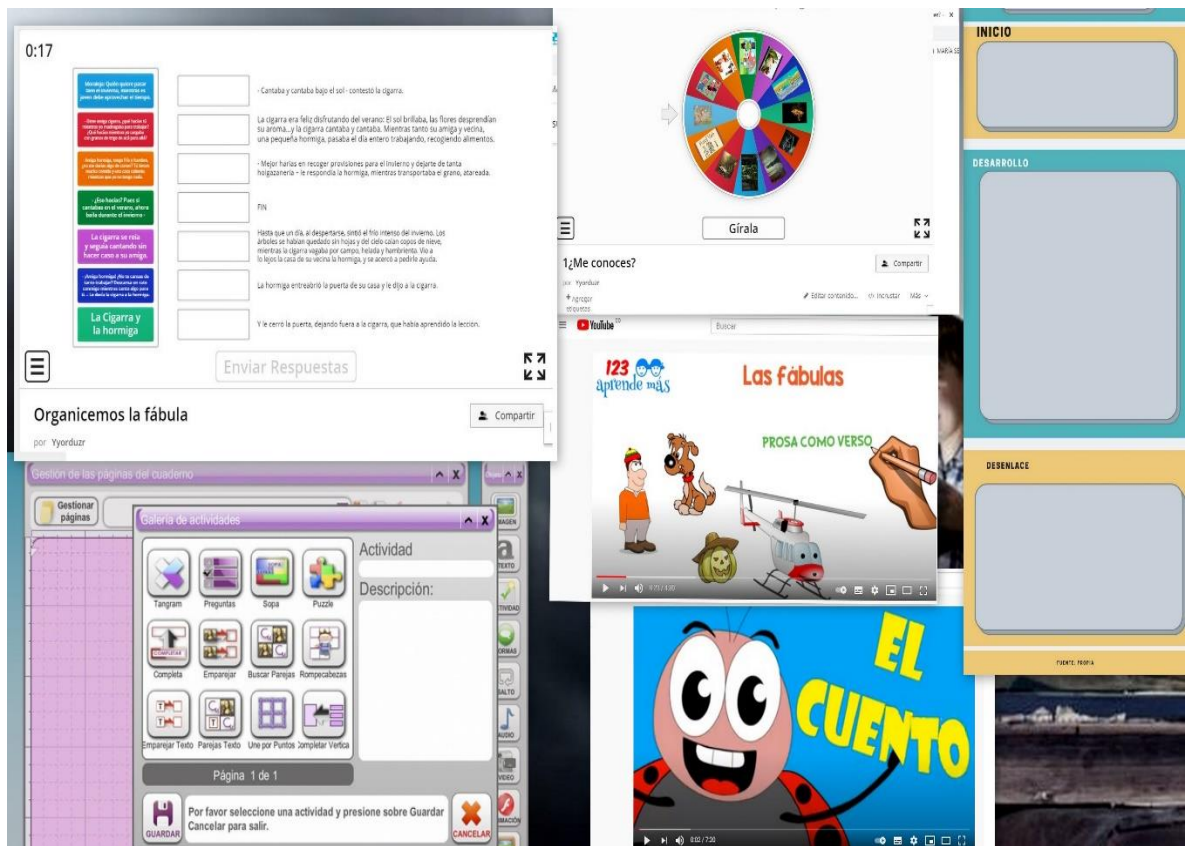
0:17

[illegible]

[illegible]

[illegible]

¿Qué hacías? Pues si cantabas en el verano, ahora baila durante el invierno -

La cigarra se reía y seguía cantando sin hacer caso a su amiga.

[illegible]

La Cigarra y la hormiga

- Cantaba y cantaba bajo el sol - contestó la cigarra.

La cigarra era feliz disfrutando del verano: El sol brillaba, las flores desprendían su aroma...y la cigarra cantaba y cantaba. Mientras tanto su amiga y vecina, una pequeña hormiga, pasaba el día entero trabajando, recogiendo alimentos.

- Mejor harías en recoger provisiones para el invierno y dejarte de tanta holgazanería - le respondía la hormiga, mientras transportaba el grano, atareada.

FIN

Hasta que un día, al despertarse, sintió el frío intenso del invierno. Los árboles se habían quedado sin hojas y del cielo caían copos de nieve, mientras la cigarra vagaba por campo, helada y hambrienta. Vio a lo lejos la casa de su vecina la hormiga, y se acercó a pedirle ayuda.

La hormiga entreabrió la puerta de su casa y le dijo a la cigarra.

Y le cerró la puerta, dejando fuera a la cigarra, que había aprendido la lección.

Enviar Respuestas

Organicemos la fábula

por Yyorduzr

Compartir

Gírala

1¿Me conoces?

por Yyorduzr

Compartir

+ Agregar etiquetas

Editar contenido... Incrustar Más

YouTube

Buscar

123 aprende más

Las fábulas

PROSA COMO VERSO

INICIO

DESARROLLO

DESENLACE

FUENTE: PROPIA

Gestion de las páginas del cuaderno

Gestionar páginas

Galería de actividades

Actividad

Descripción:

Tangram

Preguntas

Sopa

Puzzle

Completa

Emparejar

Buscar Parejas

Rompecabezas

Emparejar Texto

Parejas Texto

Une por Puntos

Completar Vertical

Página 1 de 1

Por favor seleccione una actividad y presione sobre Guardar Cancelar para salir.

GUARDAR

CANCELAR

IMAGEN

TEXTO

FORMAS

SALTO

AUDIO

VIDEO

EL CUENTO